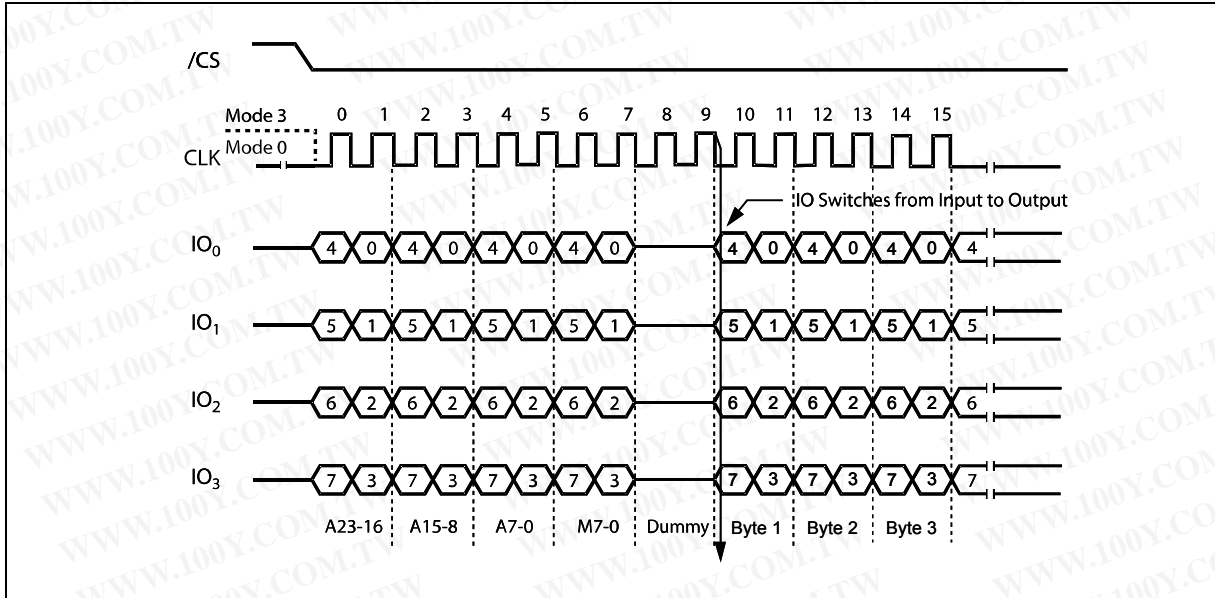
/CS

Mode 3
CLK
Mode 0

0 1 2 3 4 5 6 7 8 9 10 11 12 13 14 15

IO Switches from Input to Output

$IO_0$ 4 0 4 0 4 0 4 0 4 0 4 0 4 0 4

$IO_1$ 5 1 5 1 5 1 5 1 5 1 5 1 5 1 5

$IO_2$ 6 2 6 2 6 2 6 2 6 2 6 2 6 2 6

$IO_3$ 7 3 7 3 7 3 7 3 7 3 7 3 7 3 7

A23-16 A15-8 A7-0 M7-0 Dummy Byte 1 Byte 2 Byte 3

WWW.100Y.COM.TW